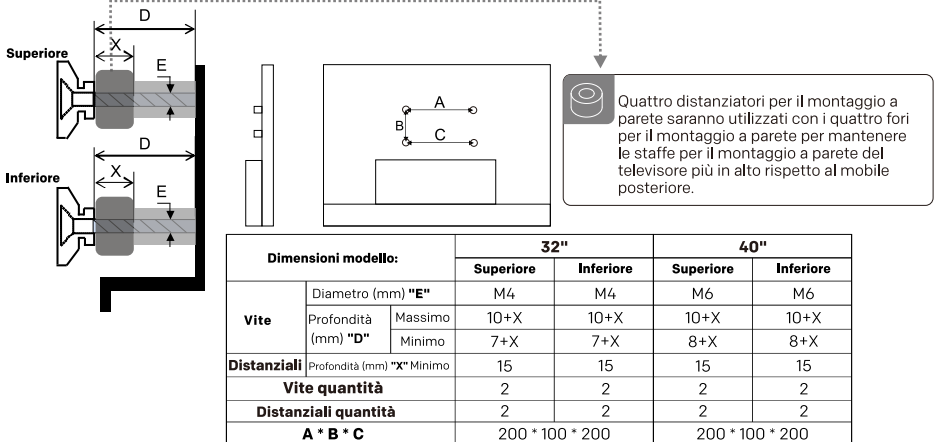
Superiore

D

X

E

Inferiore

D

X

E

A

B

C

Quattro distanziatori per il montaggio a parete saranno utilizzati con i quattro fori per il montaggio a parete per mantenere le staffe per il montaggio a parete del televisore più in alto rispetto al mobile posteriore.

| Dimensioni modello: | | | 32" | | 40" | |
|---|---|---|---|---|---|---|
| | | | Superiore | Inferiore | Superiore | Inferiore |
| Vite | Diametro (mm) "E" | | M4 | M4 | M6 | M6 |
| | Profondità (mm) "D" | Massimo | 10+X | 10+X | 10+X | 10+X |
| | | Minimo | 7+X | 7+X | 8+X | 8+X |
| Distanziali | Profondità (mm) "X" Minimo | | 15 | 15 | 15 | 15 |
| Vite quantità | | | 2 | 2 | 2 | 2 |
| Distanziali quantità | | | 2 | 2 | 2 | 2 |
| A * B * C | | | 200 * 100 * 200 | | 200 * 100 * 200 | |